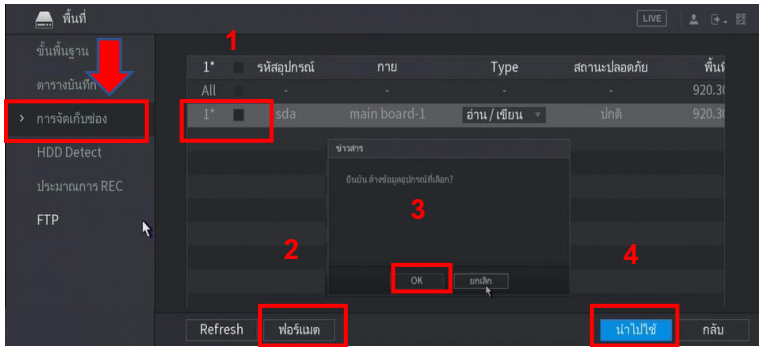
พื้นที่

LIVE

ขั้นพื้นฐาน
ตารางบันทึก
การจัดเก็บช่อง
HDD Detect
ประมาณการ REC
FTP

1

| 1* | | รหัสอุปกรณ์ | กาย | Type | สถานะปลอดภัย | พื้นที่ |
|---|---|---|---|---|---|---|
| All | | - | - | - | - | 920.3 |
| 1* | | sda | main board-1 | อ่าน / เขียน | ปกติ | 920.3 |

ข่าวสาร

ยืนยัน ล้างข้อมูลอุปกรณ์ที่เลือก?

3

OK
ยกเลิก

2

4

Refresh
ฟอร์แมต
นำไปใช้
กลับ